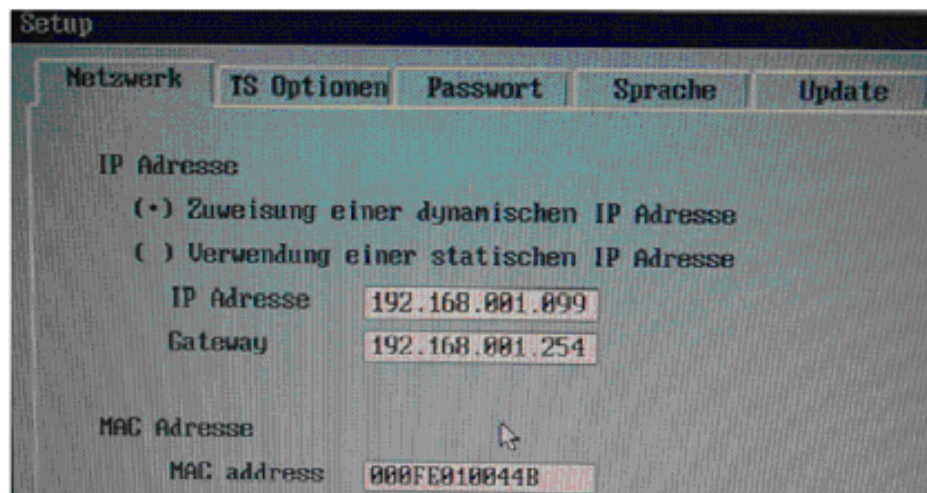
Setup

Netzwerk | TS Optionen | Passwort | Sprache | Update

IP Adresse

(•) Zuweisung einer dynamischen IP Adresse

( ) Verwendung einer statischen IP Adresse

IP Adresse 192.168.001.099

Gateway 192.168.001.254

MAC Adresse

MAC address 000FE010044B